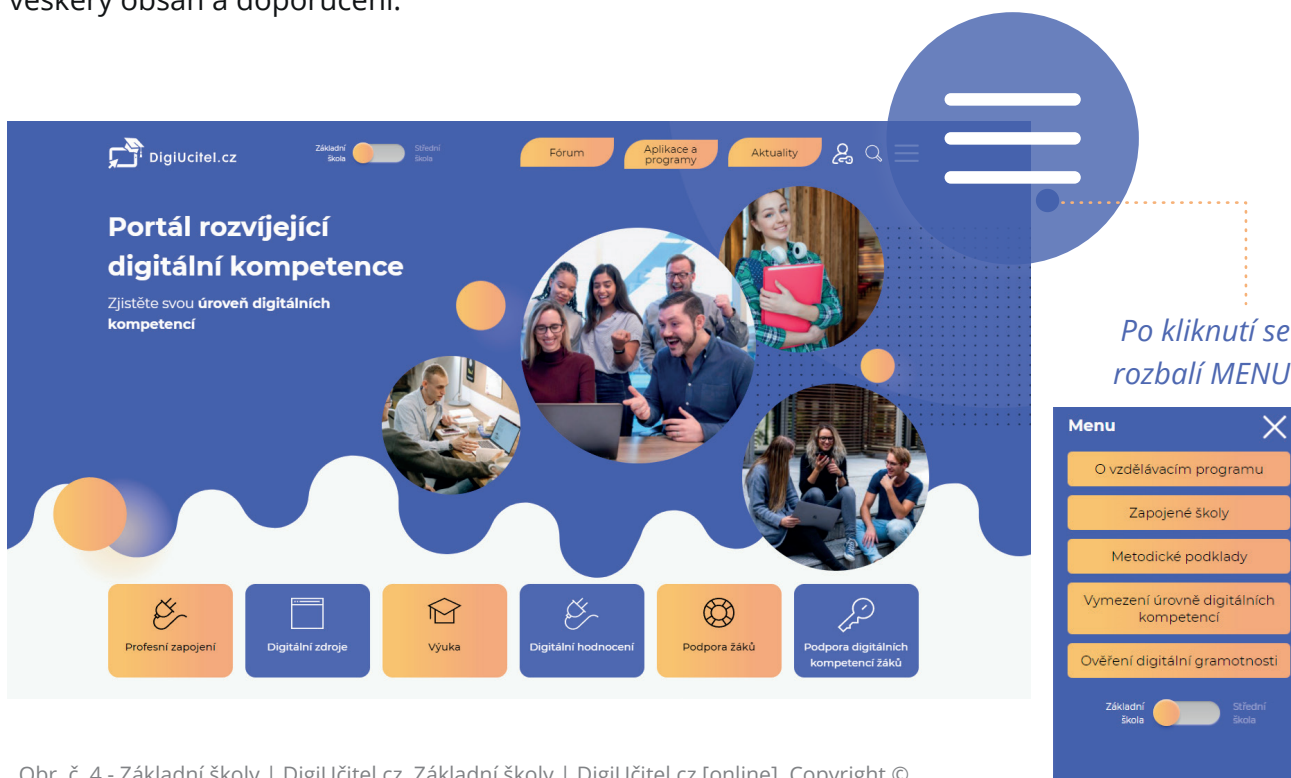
veškerý obsah a doporučení.

DigiUcitel.cz
Základní škola
Střední škola
Fórum
Aplikace a programy
Aktuality

Portál rozvíjející digitální kompetence
Zjistěte svou **úroveň digitálních kompetencí**

Profesní zapojení
Digitální zdroje
Výuka
Digitální hodnocení
Podpora žáků
Podpora digitálních kompetencí žáků

Po kliknutí se rozbalí MENU

Menu
O vzdělávacím programu
Zapojené školy
Metodické podklady
Vymezení úrovně digitálních kompetencí
Ověření digitální gramotnosti
Základní škola
Střední škola

Obr. č. 4 - Základní školy | DigiUčitel.cz. Základní školy | DigiUčitel.cz [online]. Copyright ©